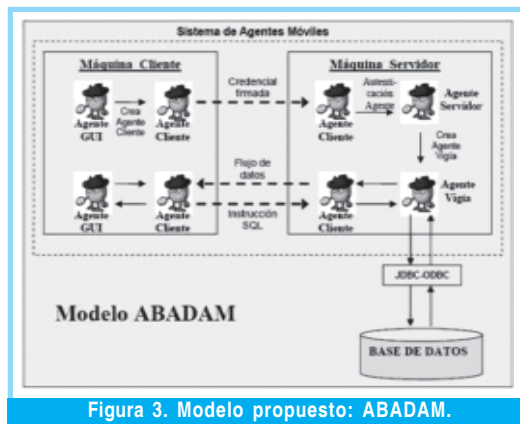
Sistema de Agentes Móviles

Máquina Cliente

Agente GUI

Crea Agente Cliente

Agente Cliente

Credencial firmada

Máquina Servidor

Agente Cliente

Autenticación Agente

Agente Servidor

Crea Agente Vigía

Flujo de datos

Agente GUI

Agente Cliente

Instrucción SQL

Agente Cliente

Agente Vigía

JDBC-ODBC

Modelo ABADAM

BASE DE DATOS

Figura 3. Modelo propuesto: ABADAM.